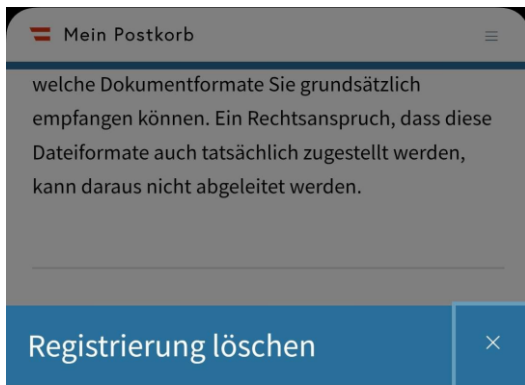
Mein Postkorb

welche Dokumentformate Sie grundsätzlich empfangen können. Ein Rechtsanspruch, dass diese Dateiformate auch tatsächlich zugestellt werden, kann daraus nicht abgeleitet werden.

Registrierung löschen

×